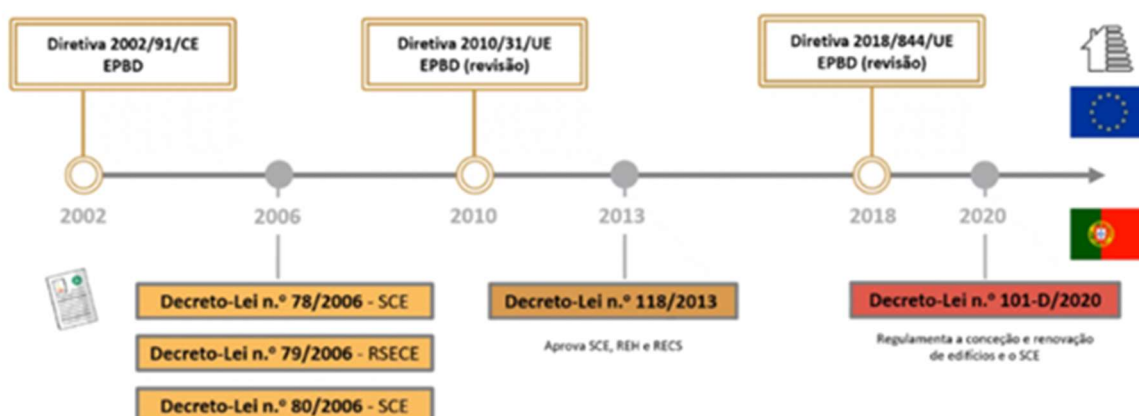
Diretiva 2002/91/CE
EPBD

Diretiva 2010/31/UE
EPBD (revisão)

Diretiva 2018/844/UE
EPBD (revisão)

2002

2006

2010

2013

2018

2020

Decreto-Lei n.º 78/2006 - SCE

Decreto-Lei n.º 79/2006 - RSECE

Decreto-Lei n.º 80/2006 - SCE

Decreto-Lei n.º 118/2013

Aprova SCE, REH e RECS

Decreto-Lei n.º 101-D/2020

Regulamenta a conceção e renovação de edifícios e o SCE